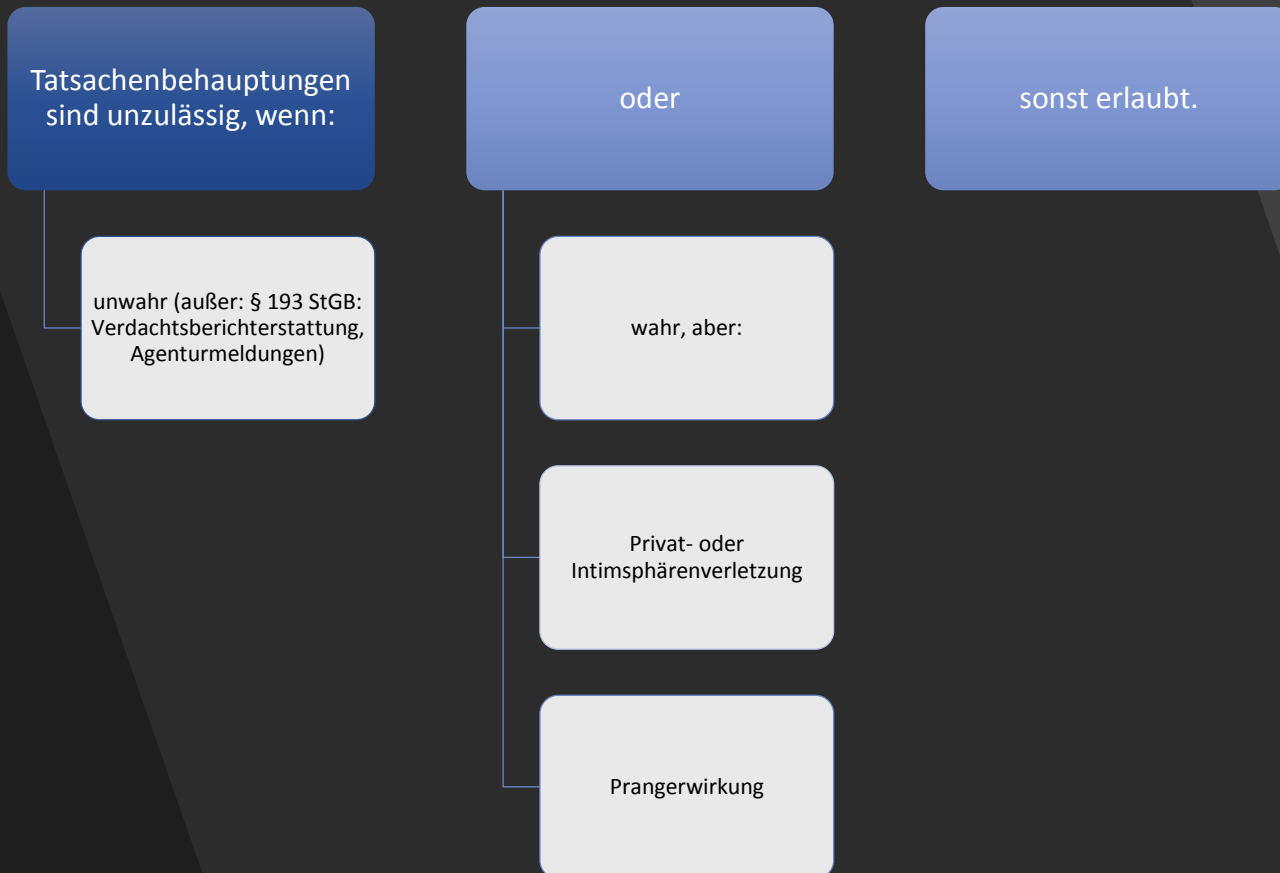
Tatsachenbehauptungen sind unzulässig, wenn:

unwahr (außer: § 193 StGB: Verdachtsberichterstattung, Agenturmeldungen)

oder

wahr, aber:

Privat- oder Intimsphärenverletzung

Prangerwirkung

sonst erlaubt.